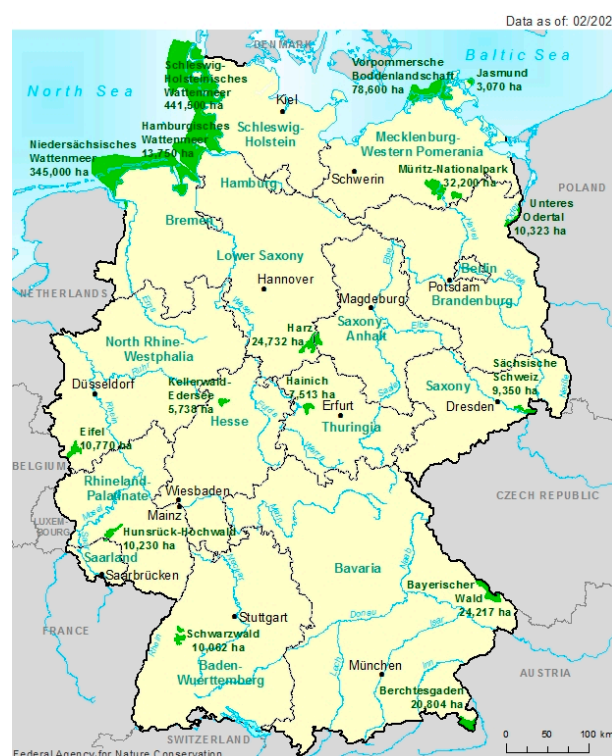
Data as of: 02/202

DENMARK

North Sea

Baltic Sea

Schleswig-Holsteinisches Wattenmeer 441,500 ha

Vorpommersche Boddenlandschaft 78,600 ha

Jasmund 3,070 ha

Kiel

Hamburgisches Wattenmeer 13,750 ha

Schleswig-Holstein

Niedersächsisches Wattenmeer 345,000 ha

Mecklenburg-Western Pomerania

Hamburg

Schwerin

Müritz-Nationalpark 32,200 ha

POLAND

Bremen

Unteres Odertal 10,323 ha

Lower Saxony

Hannover

Berlin

Potsdam

Brandenburg

NETHERLANDS

Magdeburg

Harz 24,732 ha

Saxony-Anhalt

North Rhine-Westphalia

Sächsische Schweiz 9,350 ha

Düsseldorf

Kellerwald-Edersee 5,738 ha

Hainich 7,513 ha

Erfurt

Saxony

Dresden

Hesse

Eifel 10,770 ha

Thuringia

BELGIUM

Rhineland-Palatinate

Wiesbaden

CZECH REPUBLIC

LUXEMBOURG

Mainz

Hunsrück-Hochwald 10,230 ha

Saarland

Saarbrücken

Bavaria

Bayerischer Wald 24,217 ha

Stuttgart

FRANCE

Schwarzwald 10,062 ha

Baden-Wuerttemberg

München

AUSTRIA

Berchtesgaden 20,804 ha

SWITZERLAND

Federal Agency for Nature Conservation

0 50 100 km